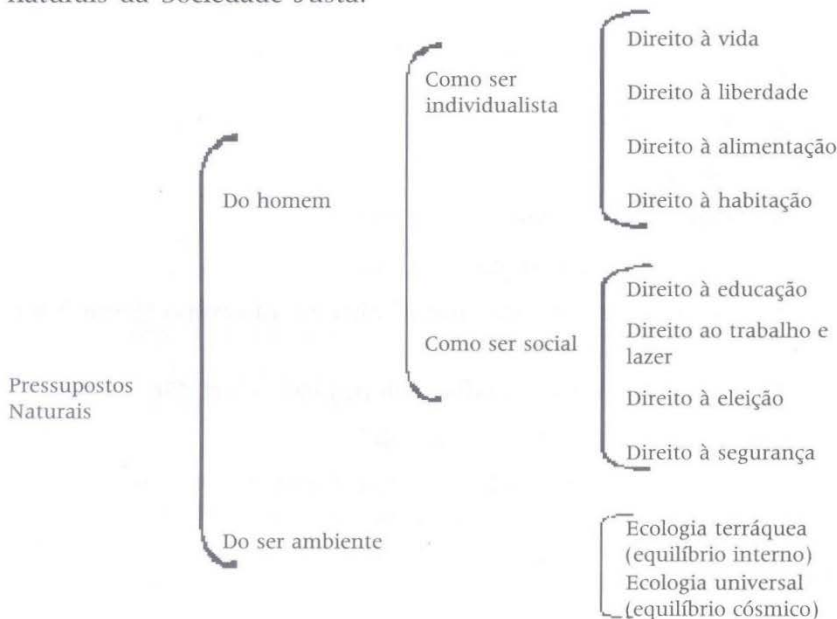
naturais da Sociedade Justa.

Pressupostos Naturais

Do homem

Como ser individualista

Direito à vida

Direito à liberdade

Direito à alimentação

Direito à habitação

Como ser social

Direito à educação

Direito ao trabalho e lazer

Direito à eleição

Direito à segurança

Do ser ambiente

Ecologia terráquea (equilíbrio interno)

Ecologia universal (equilíbrio cósmico)